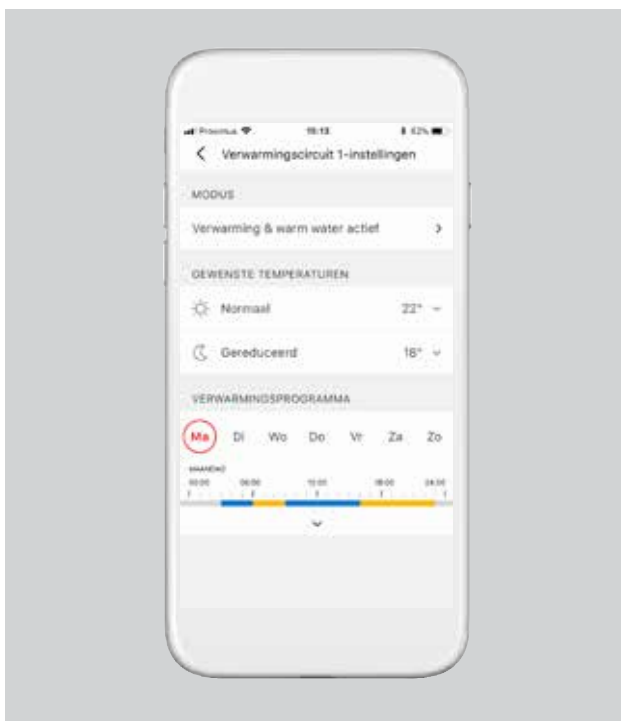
Proximus 15:13 62%

Verwarmingscircuit 1-instellingen

MODUS

Verwarming & warm water actief

GEWENSTE TEMPERATUREN

Normaal 22°

Gereduceerd 16°

VERWARMINGSPROGRAMMA

Ma Di Wo Do Vr Za Zo

MAANDAG

00:00 06:00 12:00 18:00 24:00